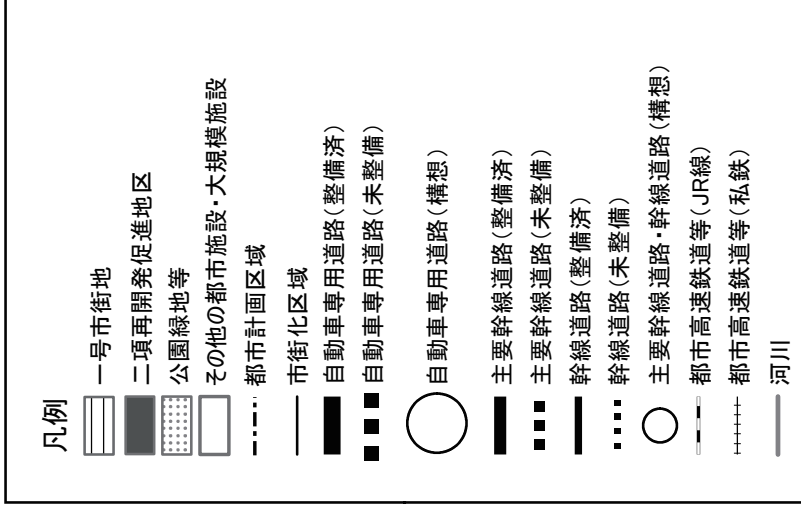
凡例

一号市街地
二項再開発促進地区
公園緑地等
その他の都市施設・大規模施設
都市計画区域
市街化区域
自動車専用道路（整備済）
自動車専用道路（未整備）
自動車専用道路（構想）
主要幹線道路（整備済）
主要幹線道路（未整備）
幹線道路（整備済）
幹線道路（未整備）
主要幹線道路・幹線道路（構想）
都市高速鉄道等（JR線）
都市高速鉄道等（私鉄）
河川